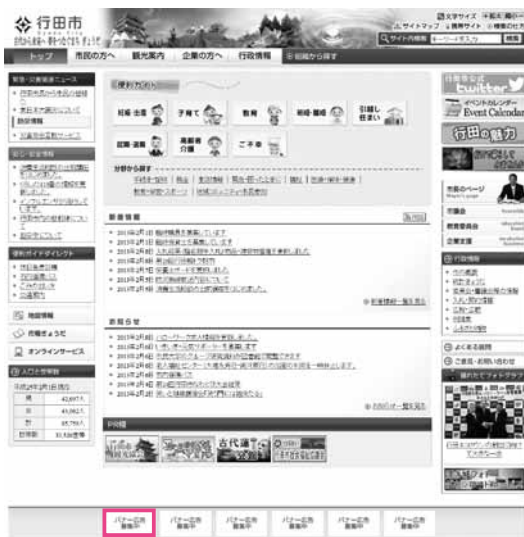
行田市

トップ　市民の方へ　観光案内　企業の方へ　行政情報

便利なページ

結婚・出産　子育て　教育　婚姻・離婚　引越し・住まい

就職・退職　高齢者・介護　ごみ

新着情報

お知らせ

Event Calendar

行田の魅力

市長のページ

よくある質問

バナー広告
募集中

バナー広告
募集中

バナー広告
募集中

バナー広告
募集中

バナー広告
募集中

バナー広告
募集中

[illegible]